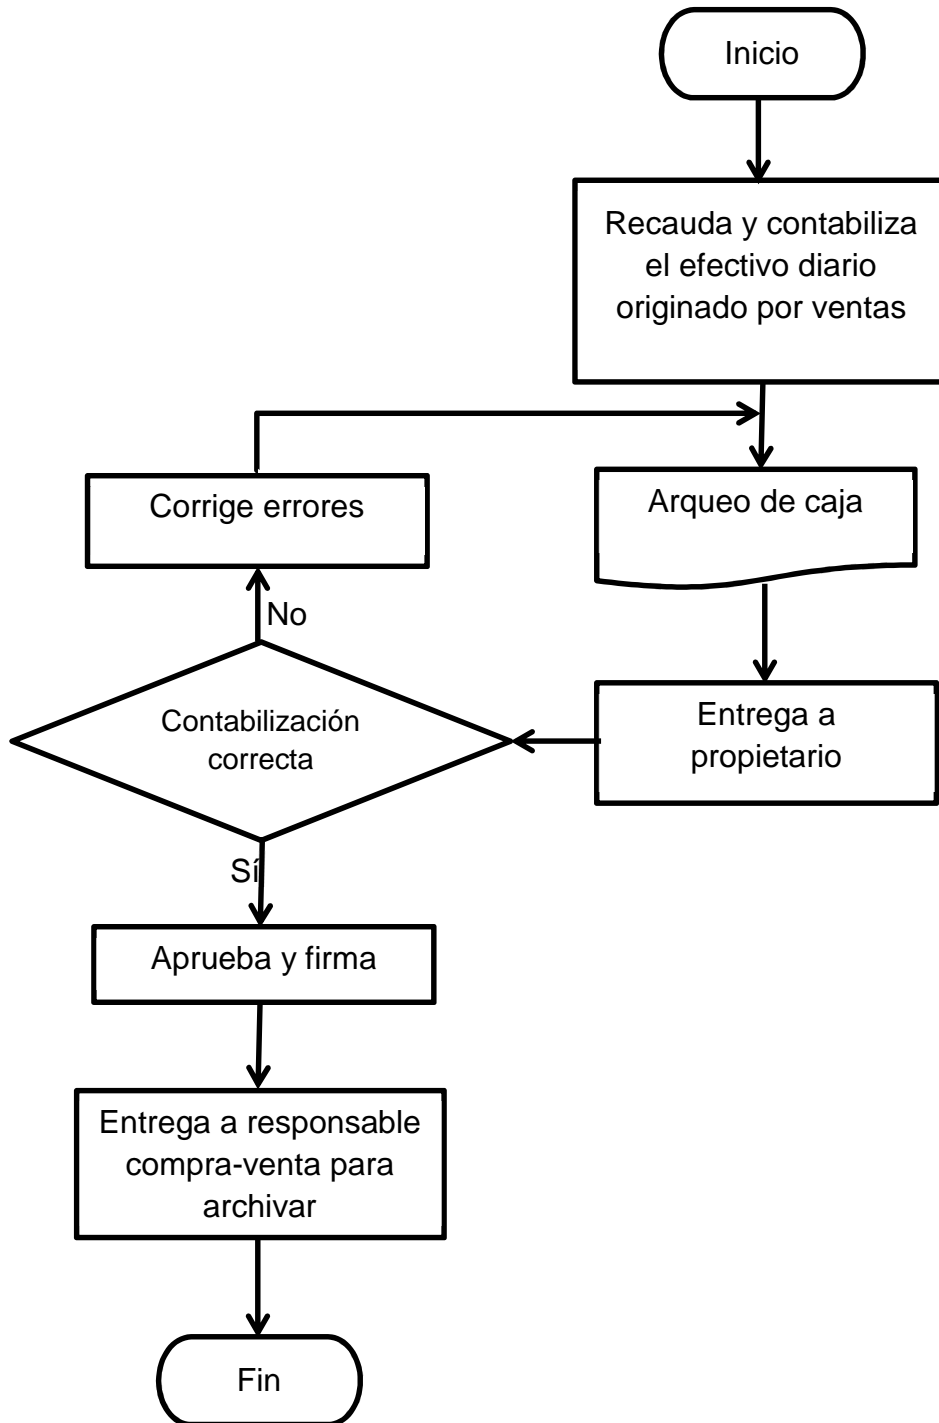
Inicio

Recauda y contabiliza el efectivo diario originado por ventas

Arqueo de caja

Entrega a propietario

Contabilización correcta

No

Corrige errores

Sí

Aprueba y firma

Entrega a responsable compra-venta para archivar

Fin